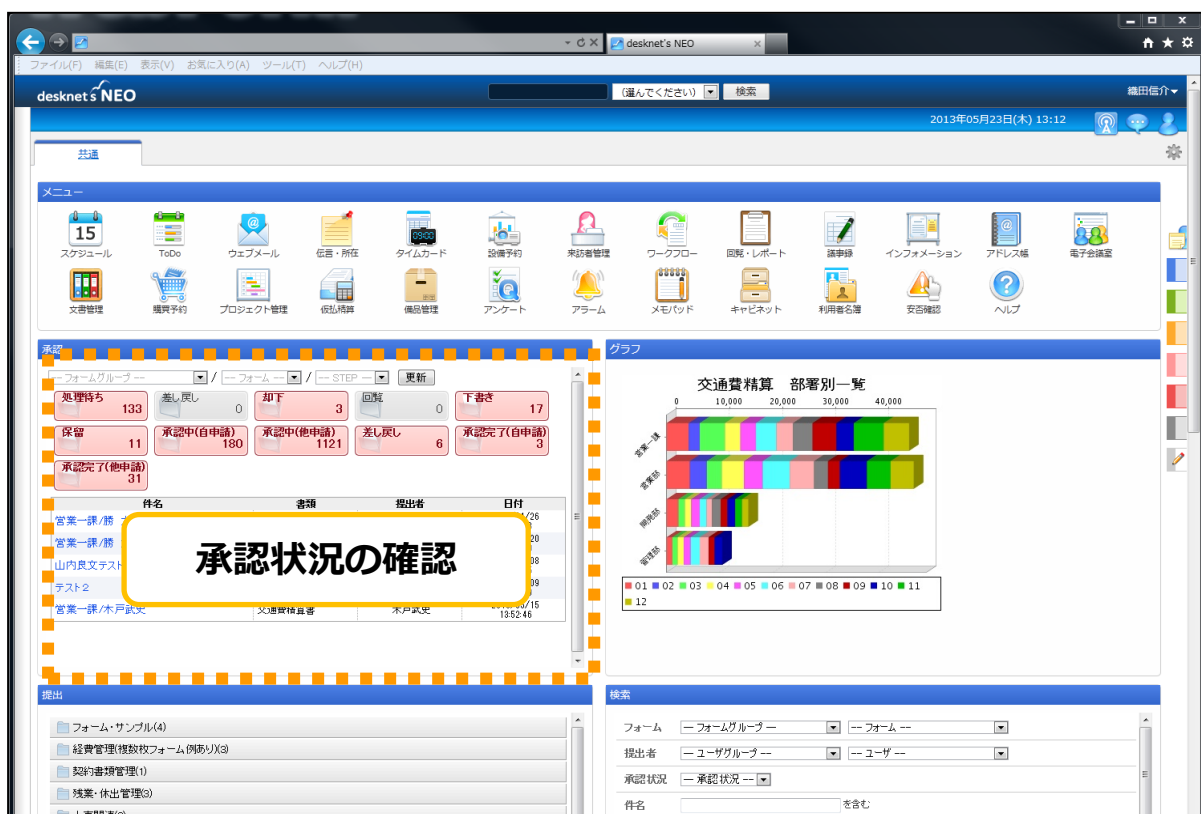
desknet's NEO ×

ファイル(F) 編集(E) 表示(V) お気に入り(A) ツール(T) ヘルプ(H)

desknet's NEO

(選んでください) 検索

織田信介

2013年05月23日(木) 13:12

共通

メニュー

15 スケジュール
ToDo
ウェブメール
伝言・所在
タイムカード
設備予約
来訪者管理
ワークフロー
回覧・レポート
議事録
インフォメーション
アドレス帳
電子会議室
文書管理
購買予約
プロジェクト管理
仮払精算
備品管理
アンケート
アラーム
メモパッド
キャビネット
利用者名簿
安否確認
ヘルプ

承認

-- フォームグループ -- / -- フォーム -- / -- STEP -- 更新

| 処理待ち 133 | 差し戻し 0 | 却下 3 | 回覧 0 | 下書き 17 |
|---|---|---|---|---|
| 保留 11 | 承認中(自申請) 180 | 承認中(他申請) 1121 | 差し戻し 6 | 承認完了(自申請) 3 |
| 承認完了(他申請) 31 | | | | |

| 件名 | 書類 | 提出者 | 日付 |
|---|---|---|---|
| 営業一課/勝 | | | /26 |
| 営業一課/勝 | | | 20 |
| 山内良文テスト | | | 08 |
| テスト2 | | | 09 |
| 営業一課/木戸武史 | 交通費精算書 | 木戸武史 | /15 13:52:46 |

承認状況の確認

グラフ

交通費精算　部署別一覧

0　10,000　20,000　30,000　40,000

営業一課
営業部
開発部
管理部

01 02 03 04 05 06 07 08 09 10 11 12

提出

フォーム・サンプル(4)
経費管理(複数枚フォーム例あり)(3)
契約書類管理(1)
残業・休出管理(3)

検索

フォーム　-- フォームグループ --　-- フォーム --
提出者　-- ユーザグループ --　-- ユーザ --
承認状況　-- 承認状況 --
件名　を含む